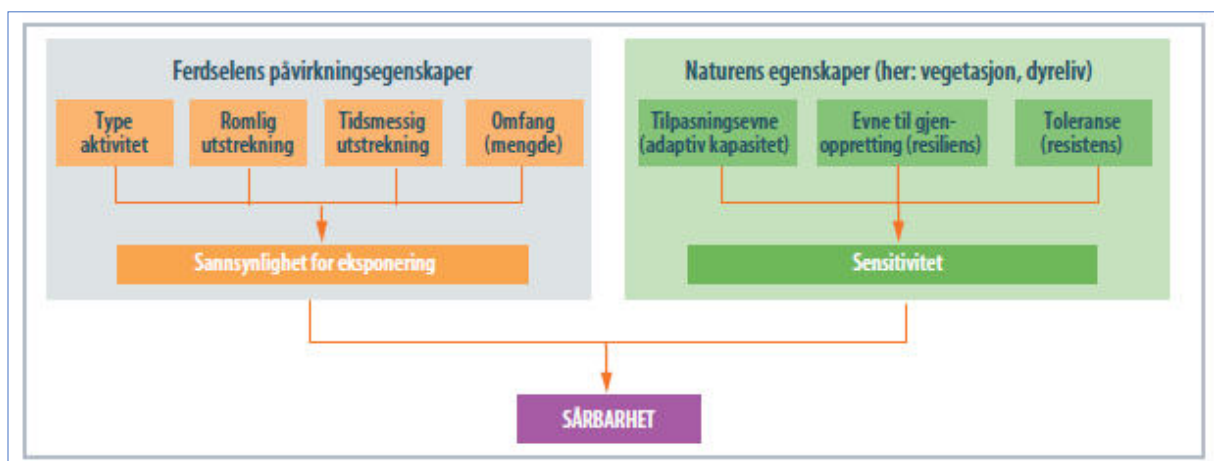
Ferdselens påvirkningsegenskaper

Type aktivitet

Romlig utstrekning

Tidsmessig utstrekning

Omfang (mengde)

Sannsynlighet for eksponering

Naturens egenskaper (her: vegetasjon, dyreliv)

Tilpasningsevne (adaptiv kapasitet)

Evne til gjenoppretting (resiliens)

Toleranse (resistens)

Sensitivitet

SÅRBARHET